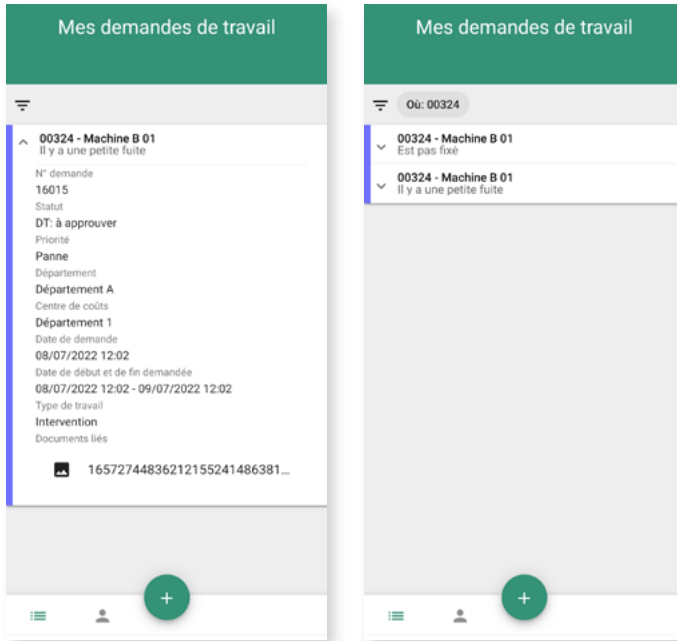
Mes demandes de travail

00324 - Machine B 01
Il y a une petite fuite

N° demande
16015
Statut
DT: à approuver
Priorité
Panne
Département
Département A
Centre de coûts
Département 1
Date de demande
08/07/2022 12:02
Date de début et de fin demandée
08/07/2022 12:02 - 09/07/2022 12:02
Type de travail
Intervention
Documents liés
16572744836212155241486381...

+

Mes demandes de travail

Où: 00324

00324 - Machine B 01
Est pas fixé

00324 - Machine B 01
Il y a une petite fuite

+